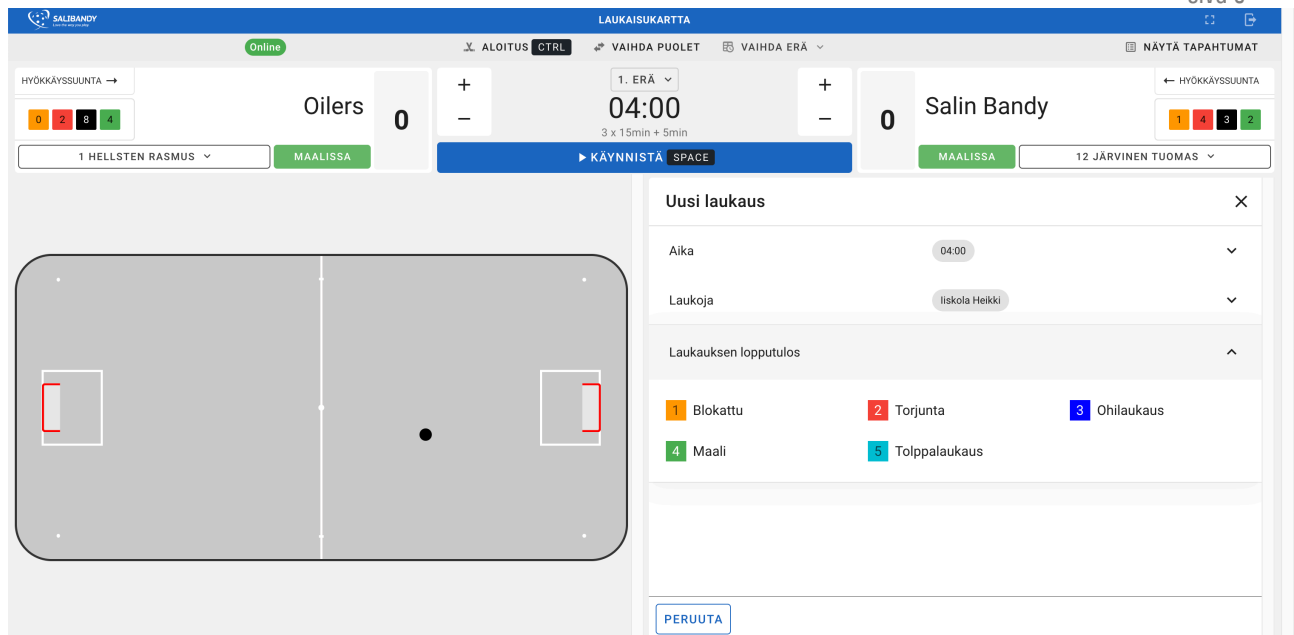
SALIBANDY
Love the way you play

LAUKAISUKARTTA

Online

ALOITUS CTRL

VAIHDA PUOLET

VAIHDA ERÄ

NÄYTÄ TAPAHTUMAT

HYÖKKÄYSSUUNTA →

0 2 8 4

Oilers

0

+
−

1. ERÄ
04:00
3 x 15min + 5min

+
−

0

Salin Bandy

← HYÖKKÄYSSUUNTA

1 4 3 2

1 HELLSTEN RASMUS

MAALISSA

▶ KÄYNNISTÄ SPACE

MAALISSA

12 JÄRVINEN TUOMAS

Uusi laukaus

Aika
04:00

Laukoja
Iiskola Heikki

Laukauksen lopputulos

1 Blokattu
2 Torjunta
3 Ohilaukaus
4 Maali
5 Tolppalaukaus

PERUUTA